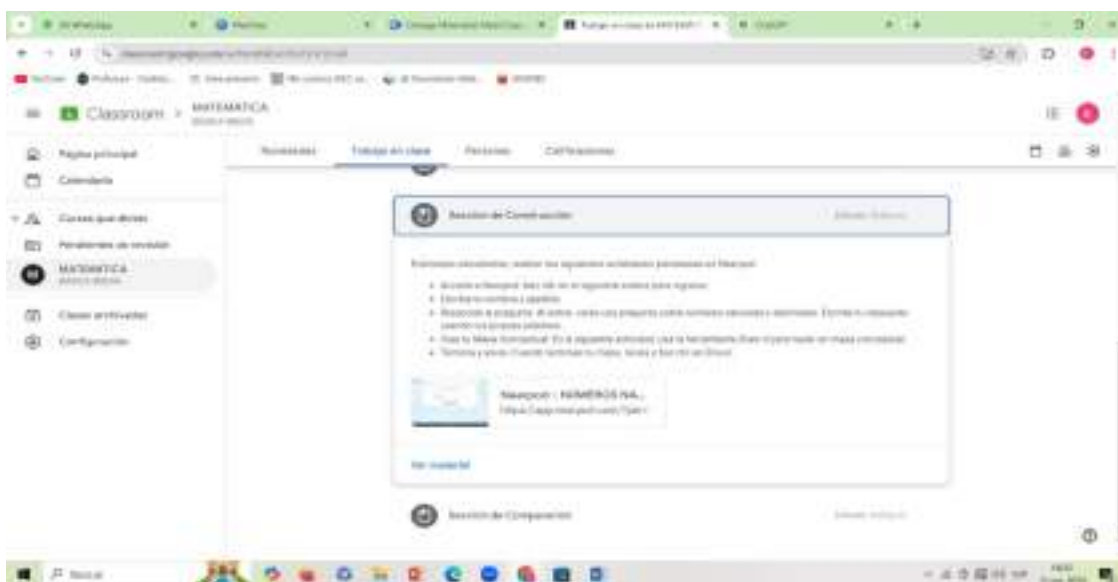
Classroom > MATEMATICA

Novedades | Trabajo en clase | Personas | Calificaciones

Página principal
Calendario
Cursos que dictas
Pendientes de revisión
MATEMATICA
Clases archivadas
Configuración

Sesión de Construcción

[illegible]

Nearpod : NÚMEROS NA...

Ver material

Sesión de Comparación